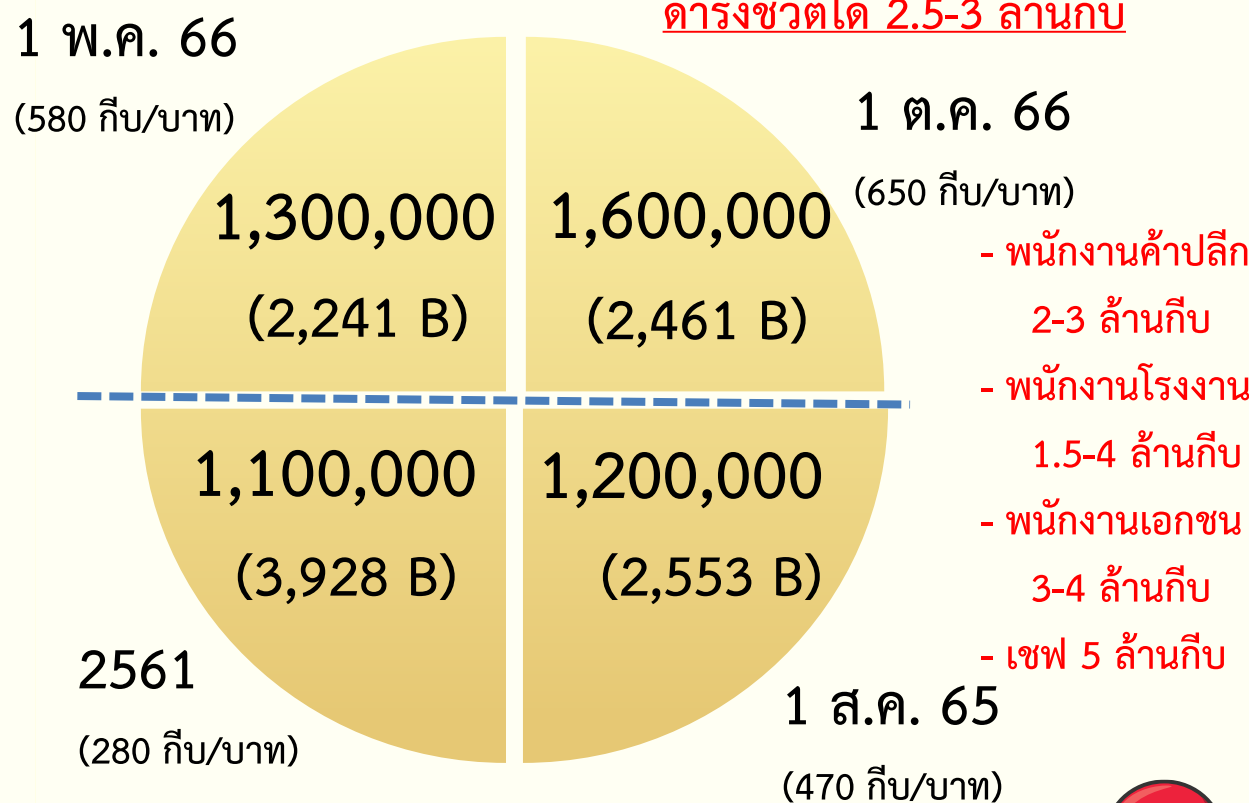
ดำรงชีวิตได้ 2.5-3 ล้านกีบ

1 พ.ค. 66

(580 กีบ/บาท)

1 ต.ค. 66

(650 กีบ/บาท)

1,300,000

(2,241 B)

1,600,000

(2,461 B)

- พนักงานค้าปลีก 2-3 ล้านกีบ

- พนักงานโรงงาน 1.5-4 ล้านกีบ

- พนักงานเอกชน 3-4 ล้านกีบ

- เชฟ 5 ล้านกีบ

1,100,000

(3,928 B)

1,200,000

(2,553 B)

2561

(280 กีบ/บาท)

1 ส.ค. 65

(470 กีบ/บาท)